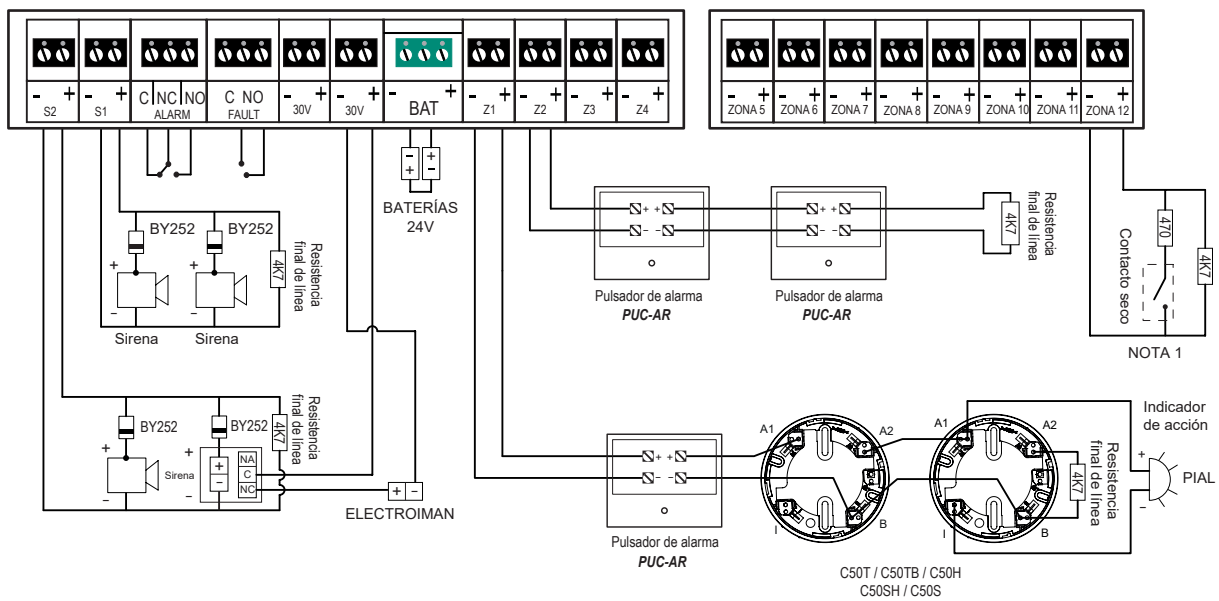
- + S2
- + S1
C NC NO ALARM
C NO FAULT
- + 30V
- + 30V
- + BAT
- + Z1
- + Z2
- + Z3
- + Z4

- + ZONA 5
- + ZONA 6
- + ZONA 7
- + ZONA 8
- + ZONA 9
- + ZONA 10
- + ZONA 11
- + ZONA 12

- + + -
BATERÍAS 24V

BY252 BY252
Resistencia final de línea
4K7
+ -
+ -
Sirena Sirena

+ + + +
- - - -
Pulsador de alarma
PUC-AR
Pulsador de alarma
PUC-AR
Resistencia final de línea
4K7

470
Contacto seco
4K7
NOTA 1

BY252 BY252
Resistencia final de línea
4K7
+ Sirena -
+ - NA C NC
+ -
ELECTROIMAN

+ + - -
Pulsador de alarma
PUC-AR

A1 A2 I B
A1 A2 I B
Resistencia final de línea
4K7
Indicador de acción
+ -
PIAL

C50T / C50TB / C50H
C50SH / C50S